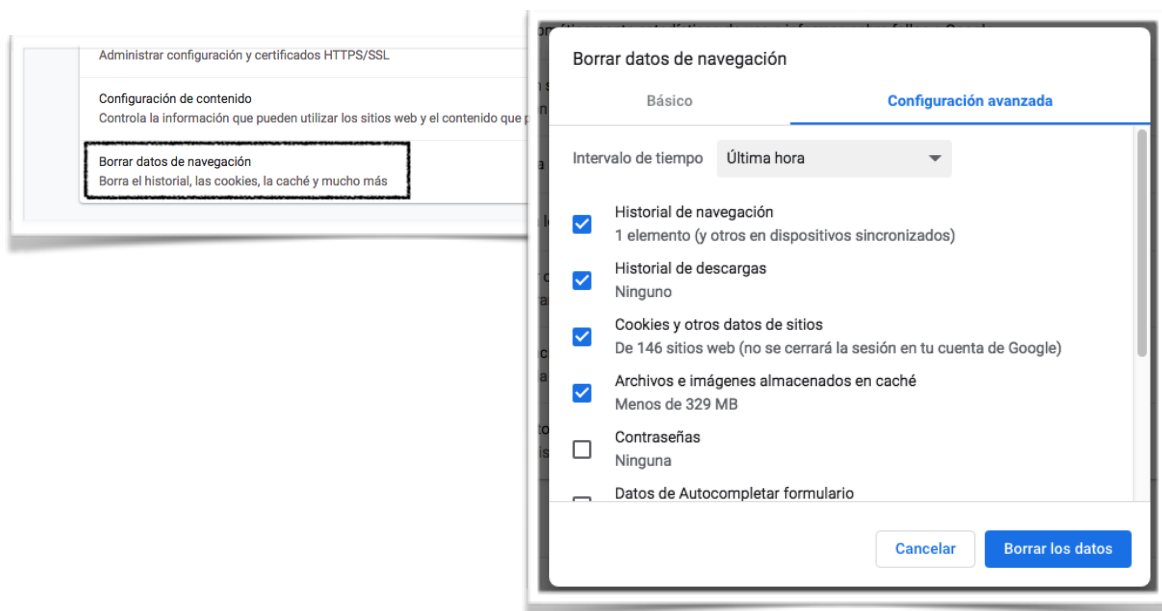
Administrar configuración y certificados HTTPS/SSL

Configuración de contenido
Controla la información que pueden utilizar los sitios web y el contenido que p

Borrar datos de navegación
Borra el historial, las cookies, la caché y mucho más

Borrar datos de navegación

Básico

Configuración avanzada

Intervalo de tiempo

Última hora

Historial de navegación
1 elemento (y otros en dispositivos sincronizados)

Historial de descargas
Ninguno

Cookies y otros datos de sitios
De 146 sitios web (no se cerrará la sesión en tu cuenta de Google)

Archivos e imágenes almacenados en caché
Menos de 329 MB

Contraseñas
Ninguna

Datos de Autocompletar formulario

Cancelar

Borrar los datos